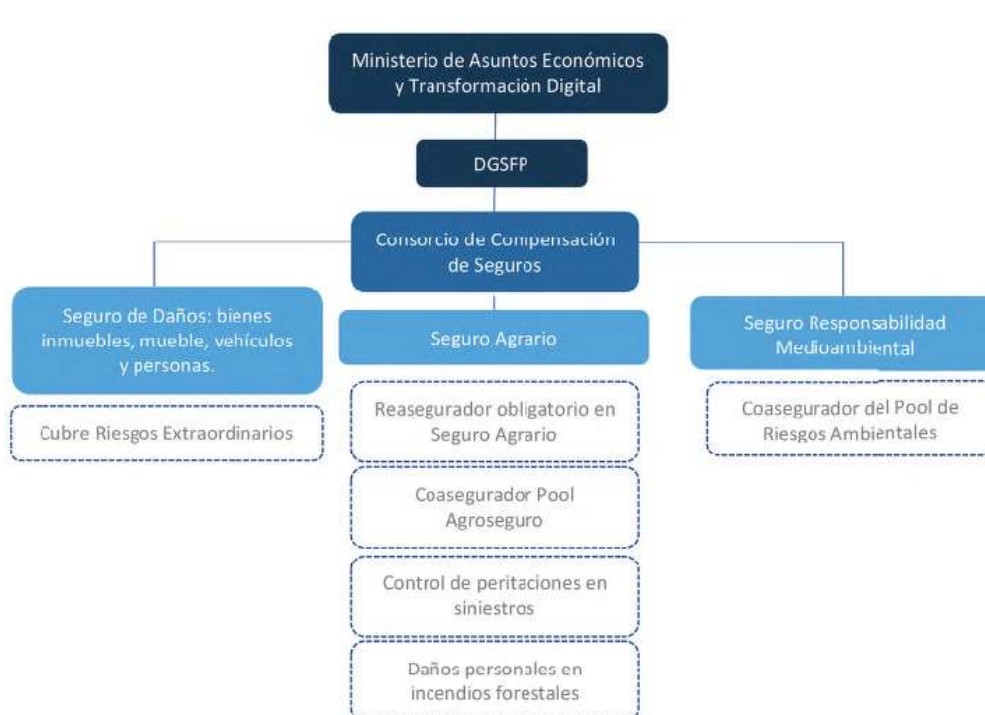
Ministerio de Asuntos Económicos y Transformación Digital

DGSFP

Consorcio de Compensación de Seguros

Seguro de Daños: bienes inmuebles, mueble, vehículos y personas.

Cubre Riesgos Extraordinarios

Seguro Agrario

Reasegurador obligatorio en Seguro Agrario

Coasegurador Pool Agroseguro

Control de peritaciones en siniestros

Daños personales en incendios forestales

Seguro Responsabilidad Medioambiental

Coasegurador del Pool de Riesgos Ambientales